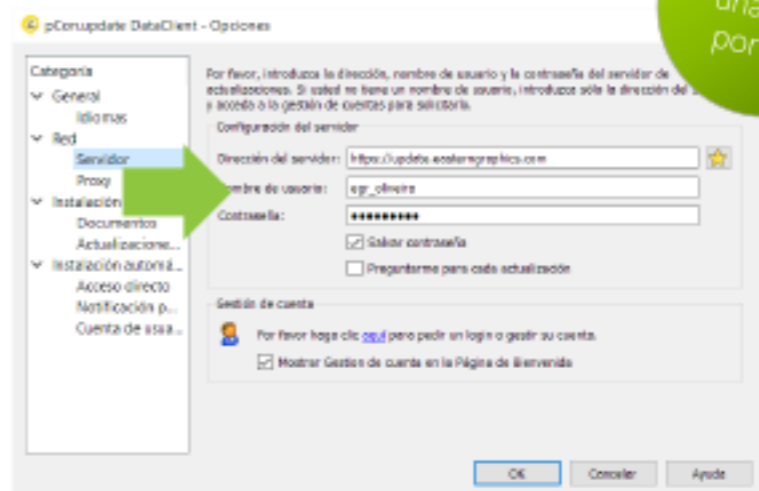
pCon.update DataClient - Opciones

una
por

Categoría
General
Idiomas
Red
Servidor
Proxy
Instalación
Documentos
Actualizacione...
Instalación automá...
Acceso directo
Notificación p...
Cuenta de usua...

Por favor, introduzca la dirección, nombre de usuario y la contraseña del servidor de actualizaciones. Si usted no tiene un nombre de usuario, introduzca sólo la dirección del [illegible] y acceda a la gestión de cuentas para solicitarla.

Configuración del servidor
Dirección del servidor: https://update.easterngraphics.com
Nombre de usuario: egr_oliveira
Contraseña: ●●●●●●●●●
Salvar contraseña
Preguntarme para cada actualización

Gestión de cuenta
Por favor haga clic aquí para pedir un login o gestir su cuenta.
Mostrar Gestion de cuenta en la Página de Bienvenida

OK
Cancelar
Ayuda